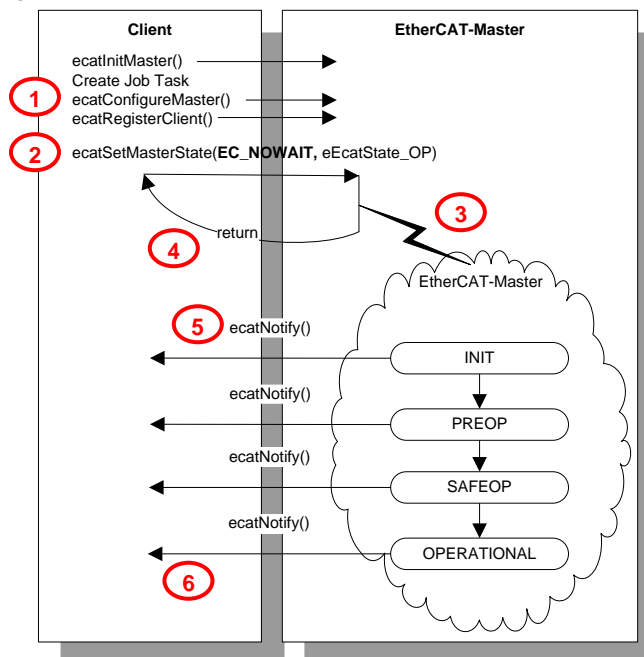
Client

EtherCAT-Master

ecatInitMaster()
Create Job Task
ecatConfigureMaster()
ecatRegisterClient()

1

2

ecatSetMasterState(**EC_NOWAIT,** eEcatState_OP)

3

return

4

EtherCAT-Master

5

ecatNotify()

INIT

ecatNotify()

PREOP

ecatNotify()

SAFEOP

ecatNotify()

OPERATIONAL

6